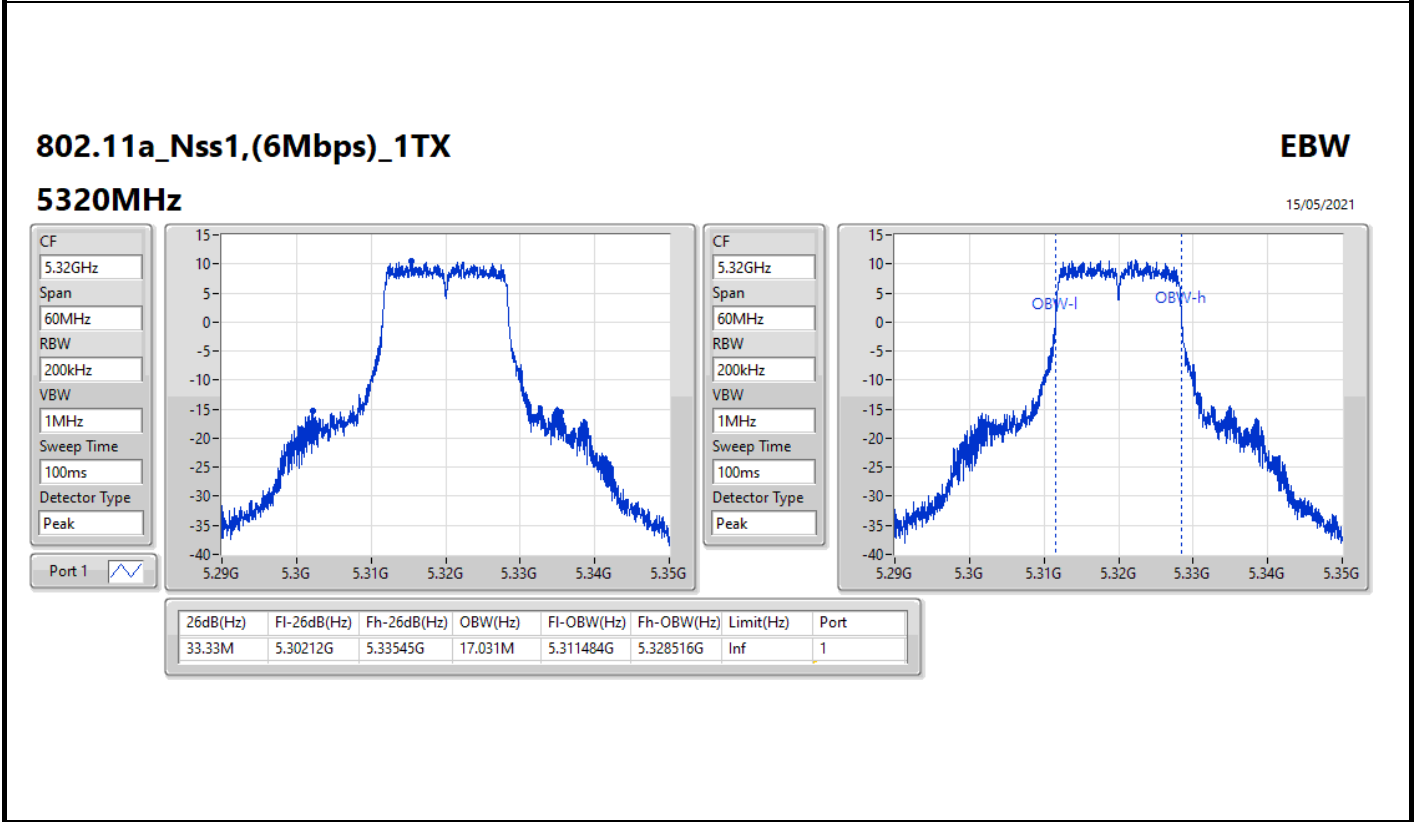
802.11a_Nss1,(6Mbps)_1TX

EBW

5320MHz

15/05/2021

CF
5.32GHz
Span
60MHz
RBW
200kHz
VBW
1MHz
Sweep Time
100ms
Detector Type
Peak

Port 1

15
10
5
0
-5
-10
-15
-20
-25
-30
-35
-40
5.29G 5.3G 5.31G 5.32G 5.33G 5.34G 5.35G

CF
5.32GHz
Span
60MHz
RBW
200kHz
VBW
1MHz
Sweep Time
100ms
Detector Type
Peak

15
10
5
0
-5
-10
-15
-20
-25
-30
-35
-40
OBW-l
OBW-h
5.29G 5.3G 5.31G 5.32G 5.33G 5.34G 5.35G

| 26dB(Hz) | Fl-26dB(Hz) | Fh-26dB(Hz) | OBW(Hz) | Fl-OBW(Hz) | Fh-OBW(Hz) | Limit(Hz) | Port |
|---|---|---|---|---|---|---|---|
| 33.33M | 5.30212G | 5.33545G | 17.031M | 5.311484G | 5.328516G | Inf | 1 |